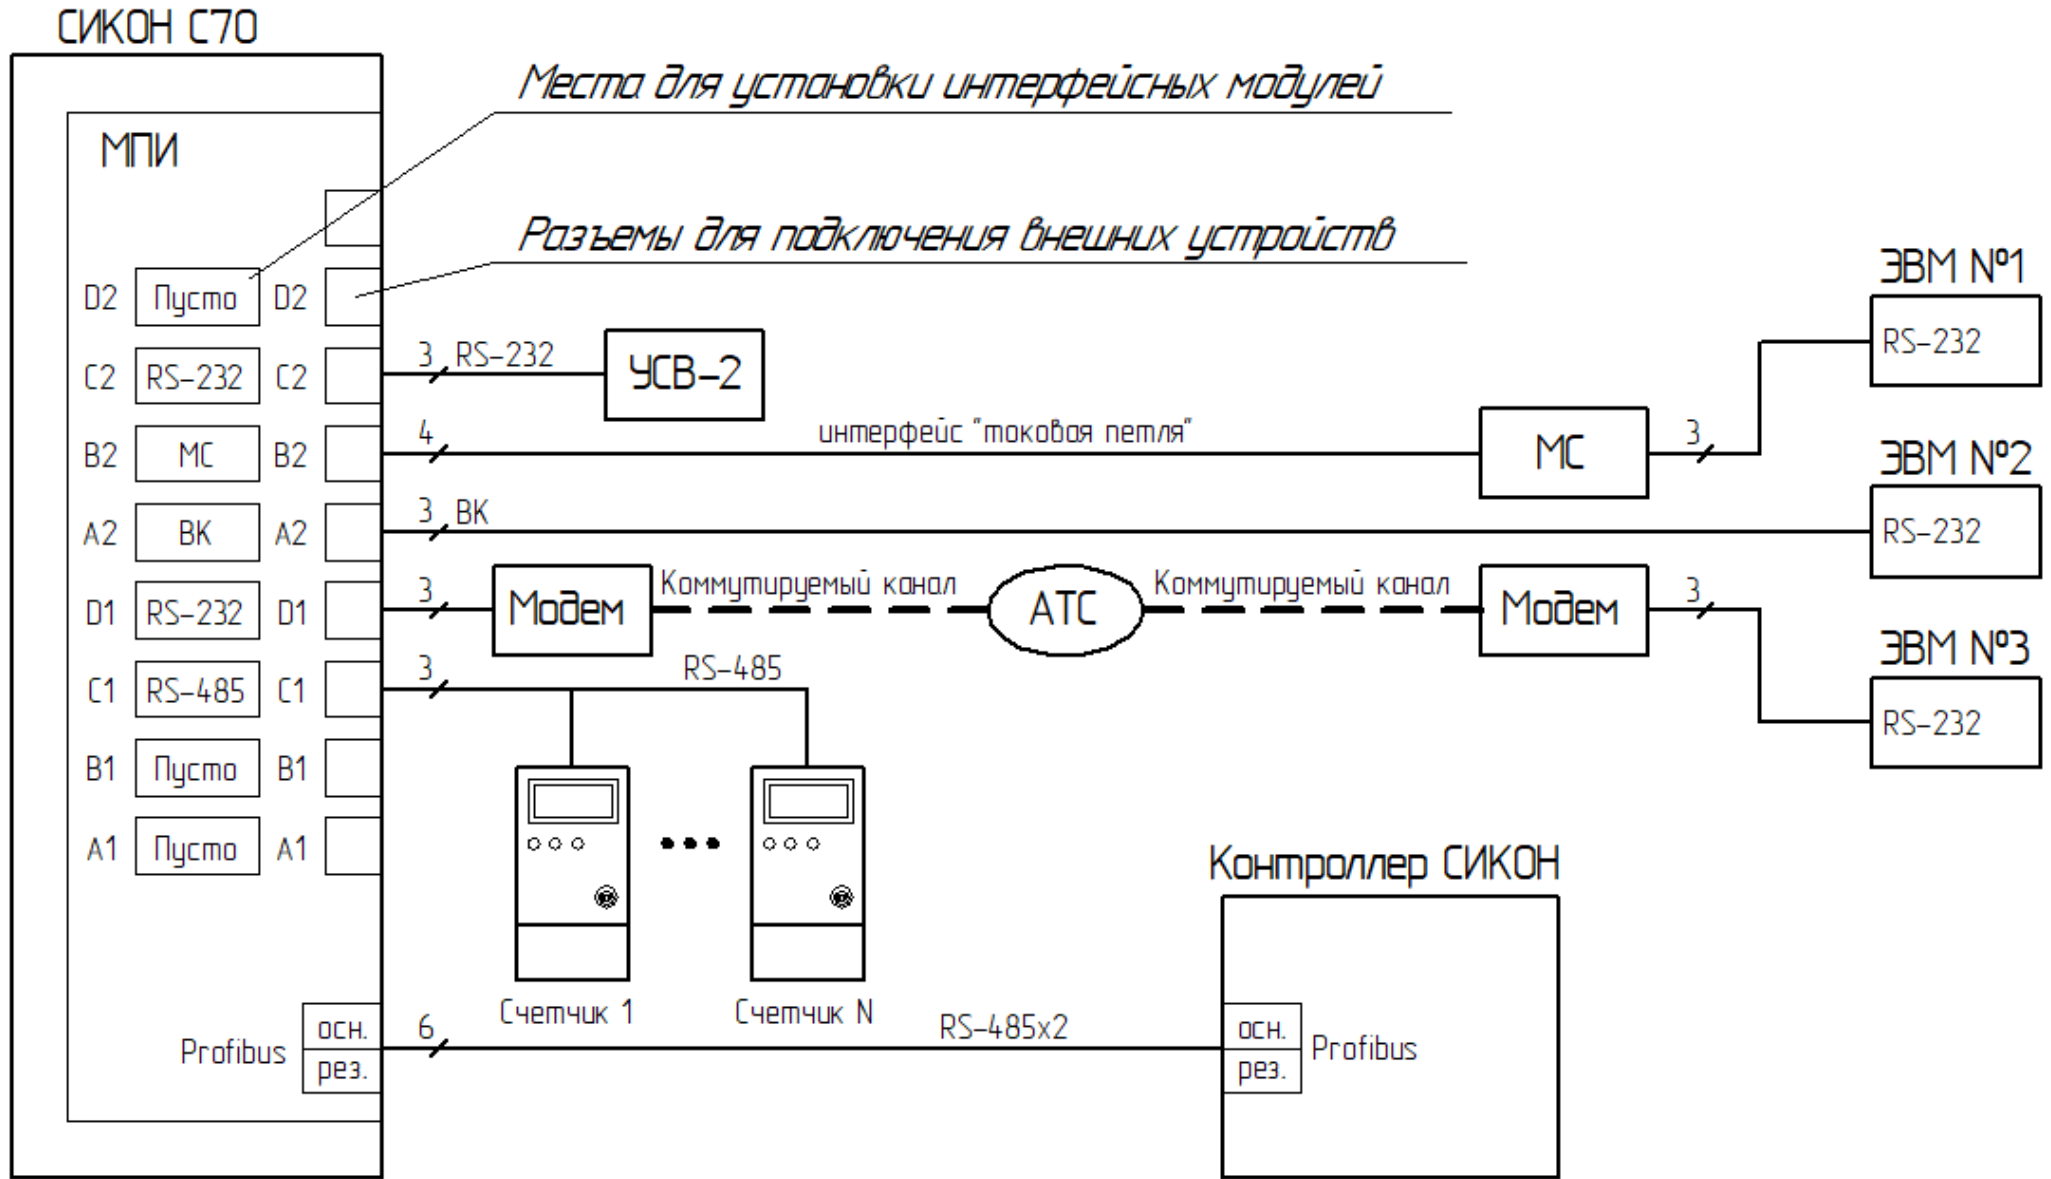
СИКОН С70

Места для установки интерфейсных модулей

МПИ

Разъемы для подключения внешних устройств

D2 Пусто D2

C2 RS-232 C2

B2 МС B2

A2 ВК A2

D1 RS-232 D1

C1 RS-485 C1

B1 Пусто B1

A1 Пусто A1

3 RS-232

УСВ-2

ЭВМ №1

RS-232

4

интерфейс "токовая петля"

МС

3

ЭВМ №2

3 ВК

RS-232

3

Модем

Коммутируемый канал

АТС

Коммутируемый канал

Модем

3

ЭВМ №3

RS-232

3

RS-485

Счетчик 1

Счетчик N

Контроллер СИКОН

Profibus

осн.

рез.

6

RS-485x2

осн.

рез.

Profibus